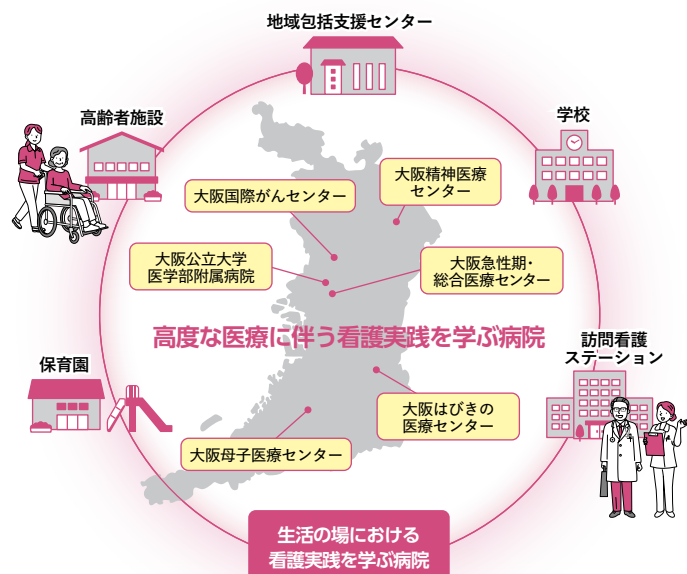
地域包括支援センター

高齢者施設

学校

大阪精神医療センター

大阪国際がんセンター

大阪公立大学医学部附属病院

大阪急性期・総合医療センター

高度な医療に伴う看護実践を学ぶ病院

訪問看護ステーション

保育園

大阪はびきの医療センター

大阪母子医療センター

生活の場における看護実践を学ぶ病院